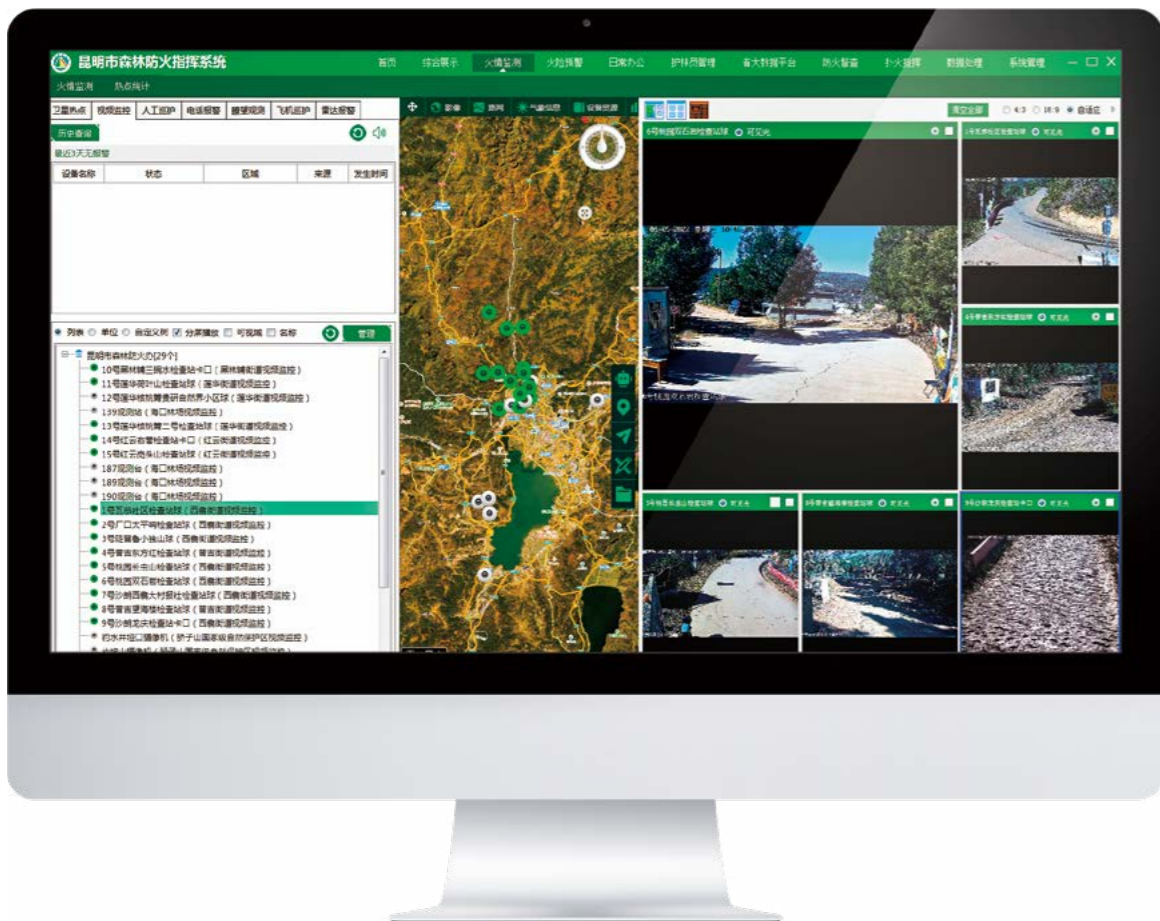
昆明市森林防火指挥系统

首页 综合展示 火情监测 火险预警 日常办公 护林员管理 省大数据平台 防火督查 扑火指挥 数据处理 系统管理

火情监测 热点统计

卫星热点 视频监控 人工巡护 电话报警 瞭望观测 飞机巡护 雷达报警

历史查询

最近3天无报警

| 设备名称 | 状态 | 区域 | 来源 | 发生时间 |
|---|---|---|---|---|

列表 单位 自定义树 分屏播放 可视域 名称 管理

昆明市森林防火办[29个]
10号黑林铺三棵冰检查站卡口（黑林铺街道视频监控）
11号莲华碧叶山检查站球（莲华街道视频监控）
12号莲华核桃箐资研自然界小区球（莲华街道视频监控）
139观测台（海口林场视频监控）
13号莲华核桃箐二号检查站球（莲华街道视频监控）
14号红云吉管检查站卡口（红云街道视频监控）
15号红云政务山检查站球（红云街道视频监控）
187观测台（海口林场视频监控）
189观测台（海口林场视频监控）
190观测台（海口林场视频监控）
1号苏林社区检查站球（西翥街道视频监控）
2号厂口大平坝检查站球（西翥街道视频监控）
3号旺簸鲁小拖山球（西翥街道视频监控）
4号普吉东方红检查站球（普吉街道视频监控）
5号桃园半山检查站球（西翥街道视频监控）
6号桃园双石岩检查站球（西翥街道视频监控）
7号沙朗西翥大村委社检查站球（西翥街道视频监控）
8号普吉望海楼检查站球（普吉街道视频监控）
9号沙朗龙庆检查站卡口（西翥街道视频监控）
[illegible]

影像 路网 气象信息 设备资源

清空全部 4:3 16:9 自适应

6号桃园双石岩检查站球 可见光